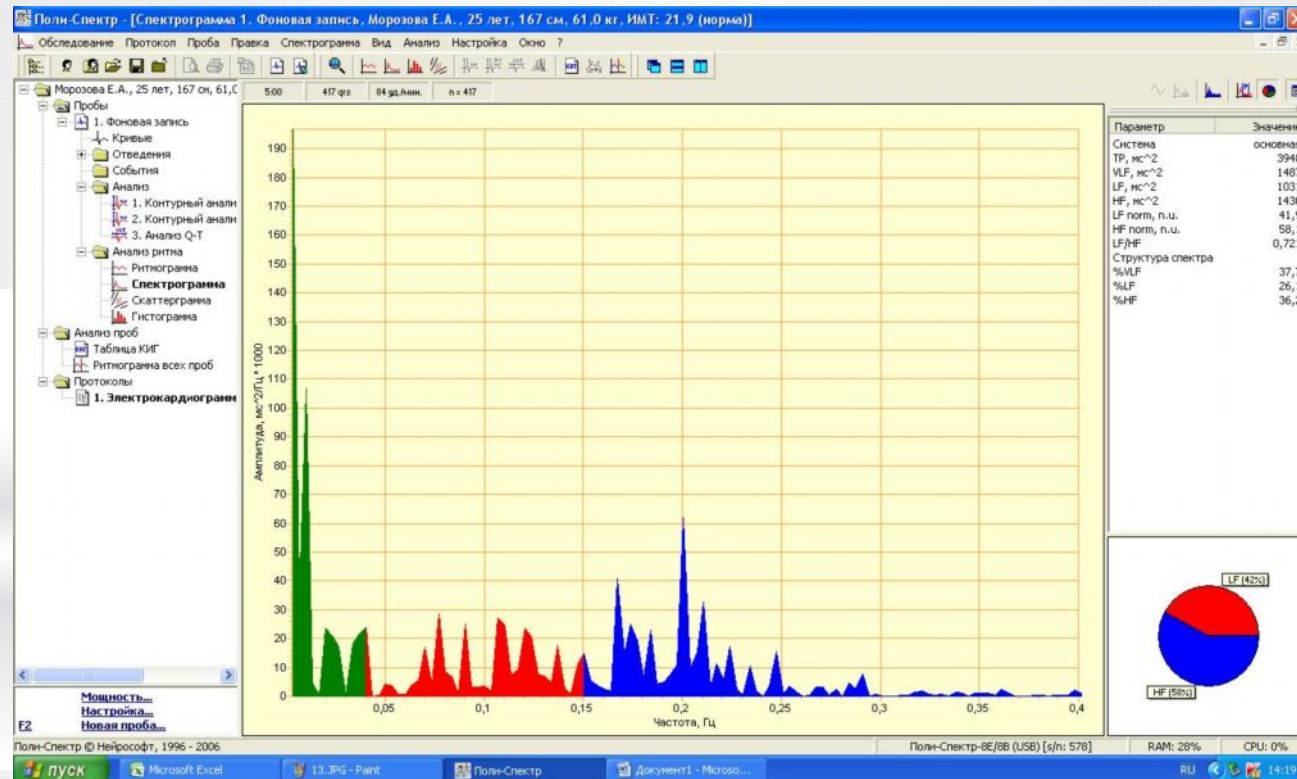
Поли-Спектр - [Спектрограмма 1. Фоновая запись, Морозова Е.А., 25 лет, 167 см, 61,0 кг, ИМТ: 21,9 (норма)]

Обследование Протокол Проба Правка Спектрограмма Вид Анализ Настройка Окно ?

Морозова Е.А., 25 лет, 167 см, 61,0
Пробы
1. Фоновая запись
Кривые
Отведения
События
Анализ
1. Контурный анали
2. Контурный анали
3. Анализ Q-T
Анализ ритма
Ритмограмма
Спектрограмма
Скаттерграмма
Гистограмма
Анализ проб
Таблица КИГ
Ритмограмма всех проб
Протоколы
1. Электрокардиограмм

Мощность...
Настройка...
F2 Новая проба...

5:00 | 417 qrs | 84 уд./мин. | n = 417

| Параметр | Значение |
|---|---|
| Система | основна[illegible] |
| TP, мс^2 | 394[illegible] |
| VLF, мс^2 | 148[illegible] |
| LF, мс^2 | 103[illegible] |
| HF, мс^2 | 143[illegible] |
| LF norm, n.u. | 41,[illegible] |
| HF norm, n.u. | 58,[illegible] |
| LF/HF | 0,72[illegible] |
| Структура спектра | |
| %VLF | 37,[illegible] |
| %LF | 26,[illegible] |
| %HF | 36,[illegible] |

190
180
170
160
150
140
130
120
110
100
90
80
70
60
50
40
30
20
10
0
Амплитуда, мс^2/Гц * 1000
0,05 0,1 0,15 0,2 0,25 0,3 0,35 0,4
Частота, Гц

LF (42%)
HF (58%)

Поли-Спектр © Нейрософт, 1996 - 2006
Поли-Спектр-8Е/8В (USB) [s/n: 578]
RAM: 28%
CPU: 0%

пуск
Microsoft Excel
13.JPG - Paint
Поли-Спектр
Документ1 - Microso...
RU 14:19